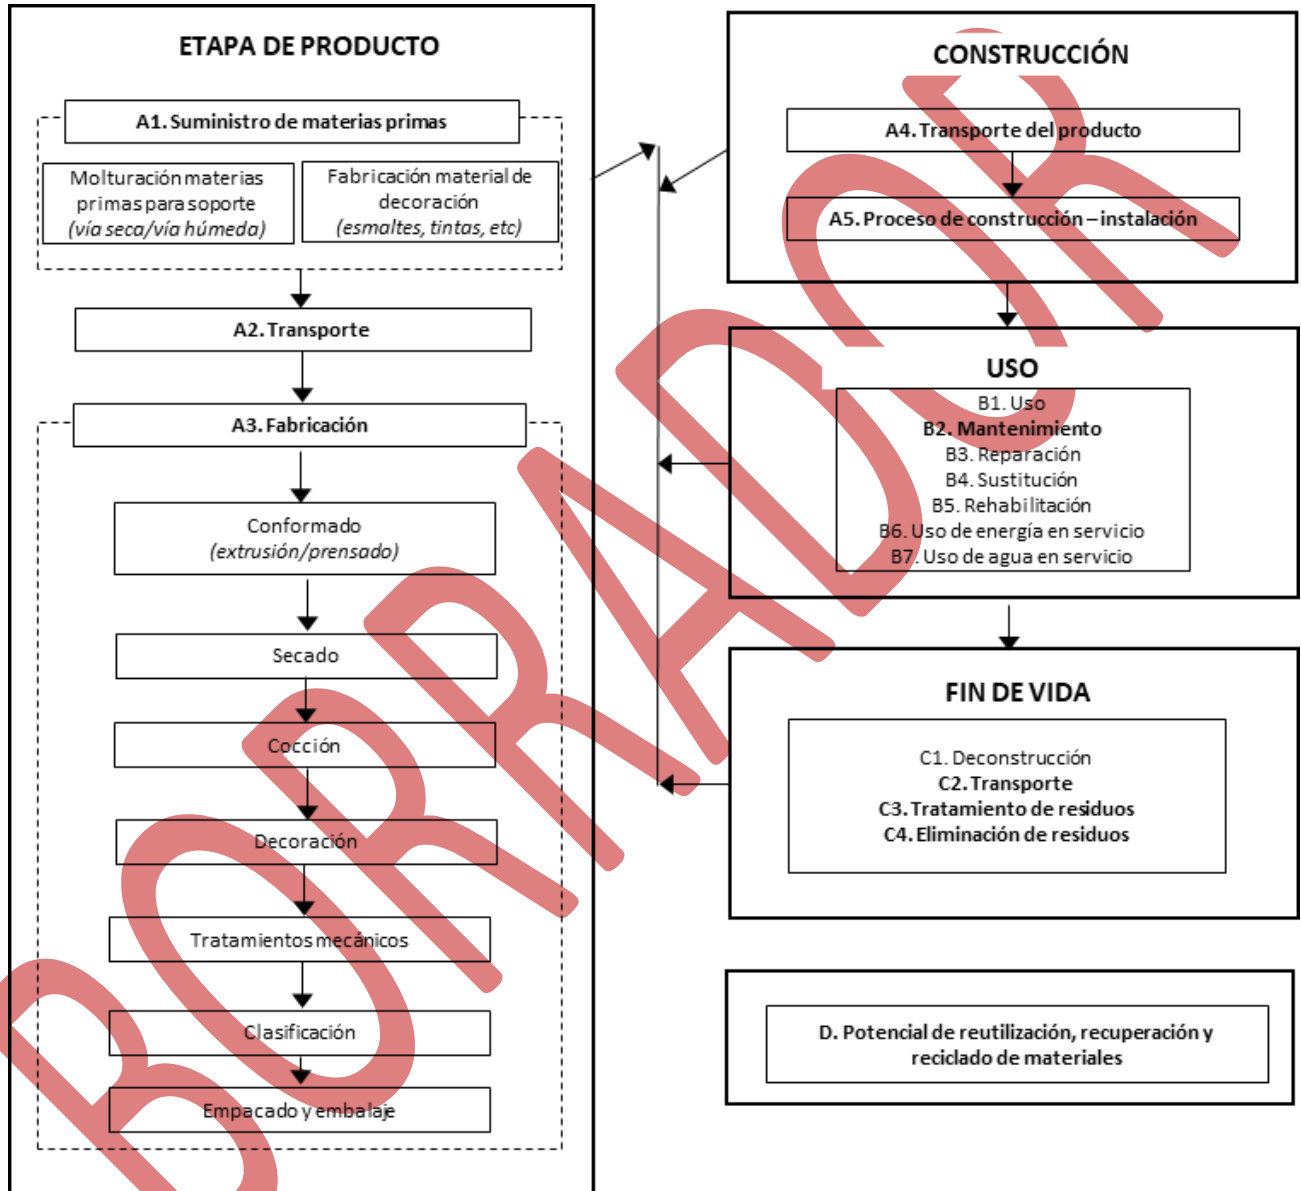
ETAPA DE PRODUCTO

A1. Suministro de materias primas

Molturación materias primas para soporte
(vía seca/vía húmeda)

Fabricación material de decoración
(esmaltes, tintas, etc)

A2. Transporte

A3. Fabricación

Conformado
(extrusión/prensado)

Secado

Cocción

Decoración

Tratamientos mecánicos

Clasificación

Empacado y embalaje

CONSTRUCCIÓN

A4. Transporte del producto

A5. Proceso de construcción – instalación

USO

B1. Uso
B2. Mantenimiento
B3. Reparación
B4. Sustitución
B5. Rehabilitación
B6. Uso de energía en servicio
B7. Uso de agua en servicio

FIN DE VIDA

C1. Deconstrucción
C2. Transporte
C3. Tratamiento de residuos
C4. Eliminación de residuos

D. Potencial de reutilización, recuperación y reciclado de materiales

BORRADOR